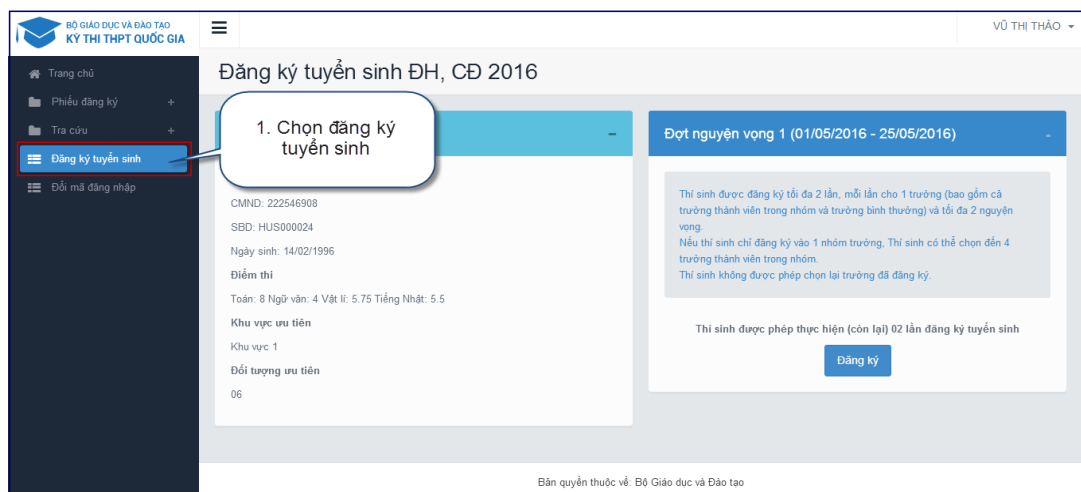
BỘ GIÁO DỤC VÀ ĐÀO TẠO
KỲ THI THPT QUỐC GIA

VŨ THỊ THẢO

Trang chủ
Phiếu đăng ký +
Tra cứu +
Đăng ký tuyển sinh
Đổi mã đăng nhập

Đăng ký tuyển sinh ĐH, CĐ 2016

1. Chọn đăng ký tuyển sinh

CMND: 222546908
SBD: HUS000024
Ngày sinh: 14/02/1996
Điểm thi
Toán: 8 Ngữ văn: 4 Vật lí: 5.75 Tiếng Nhật: 5.5
Khu vực ưu tiên
Khu vực 1
Đối tượng ưu tiên
06

Đợt nguyện vọng 1 (01/05/2016 - 25/05/2016)

Thí sinh được đăng ký tối đa 2 lần, mỗi lần cho 1 trường (bao gồm cả trường thành viên trong nhóm và trường bình thường) và tối đa 2 nguyện vọng.
Nếu thí sinh chỉ đăng ký vào 1 nhóm trường, Thí sinh có thể chọn đến 4 trường thành viên trong nhóm.
Thí sinh không được phép chọn lại trường đã đăng ký.

Thí sinh được phép thực hiện (còn lại) 02 lần đăng ký tuyển sinh

Đăng ký

Bản quyền thuộc về: Bộ Giáo dục và Đào tạo